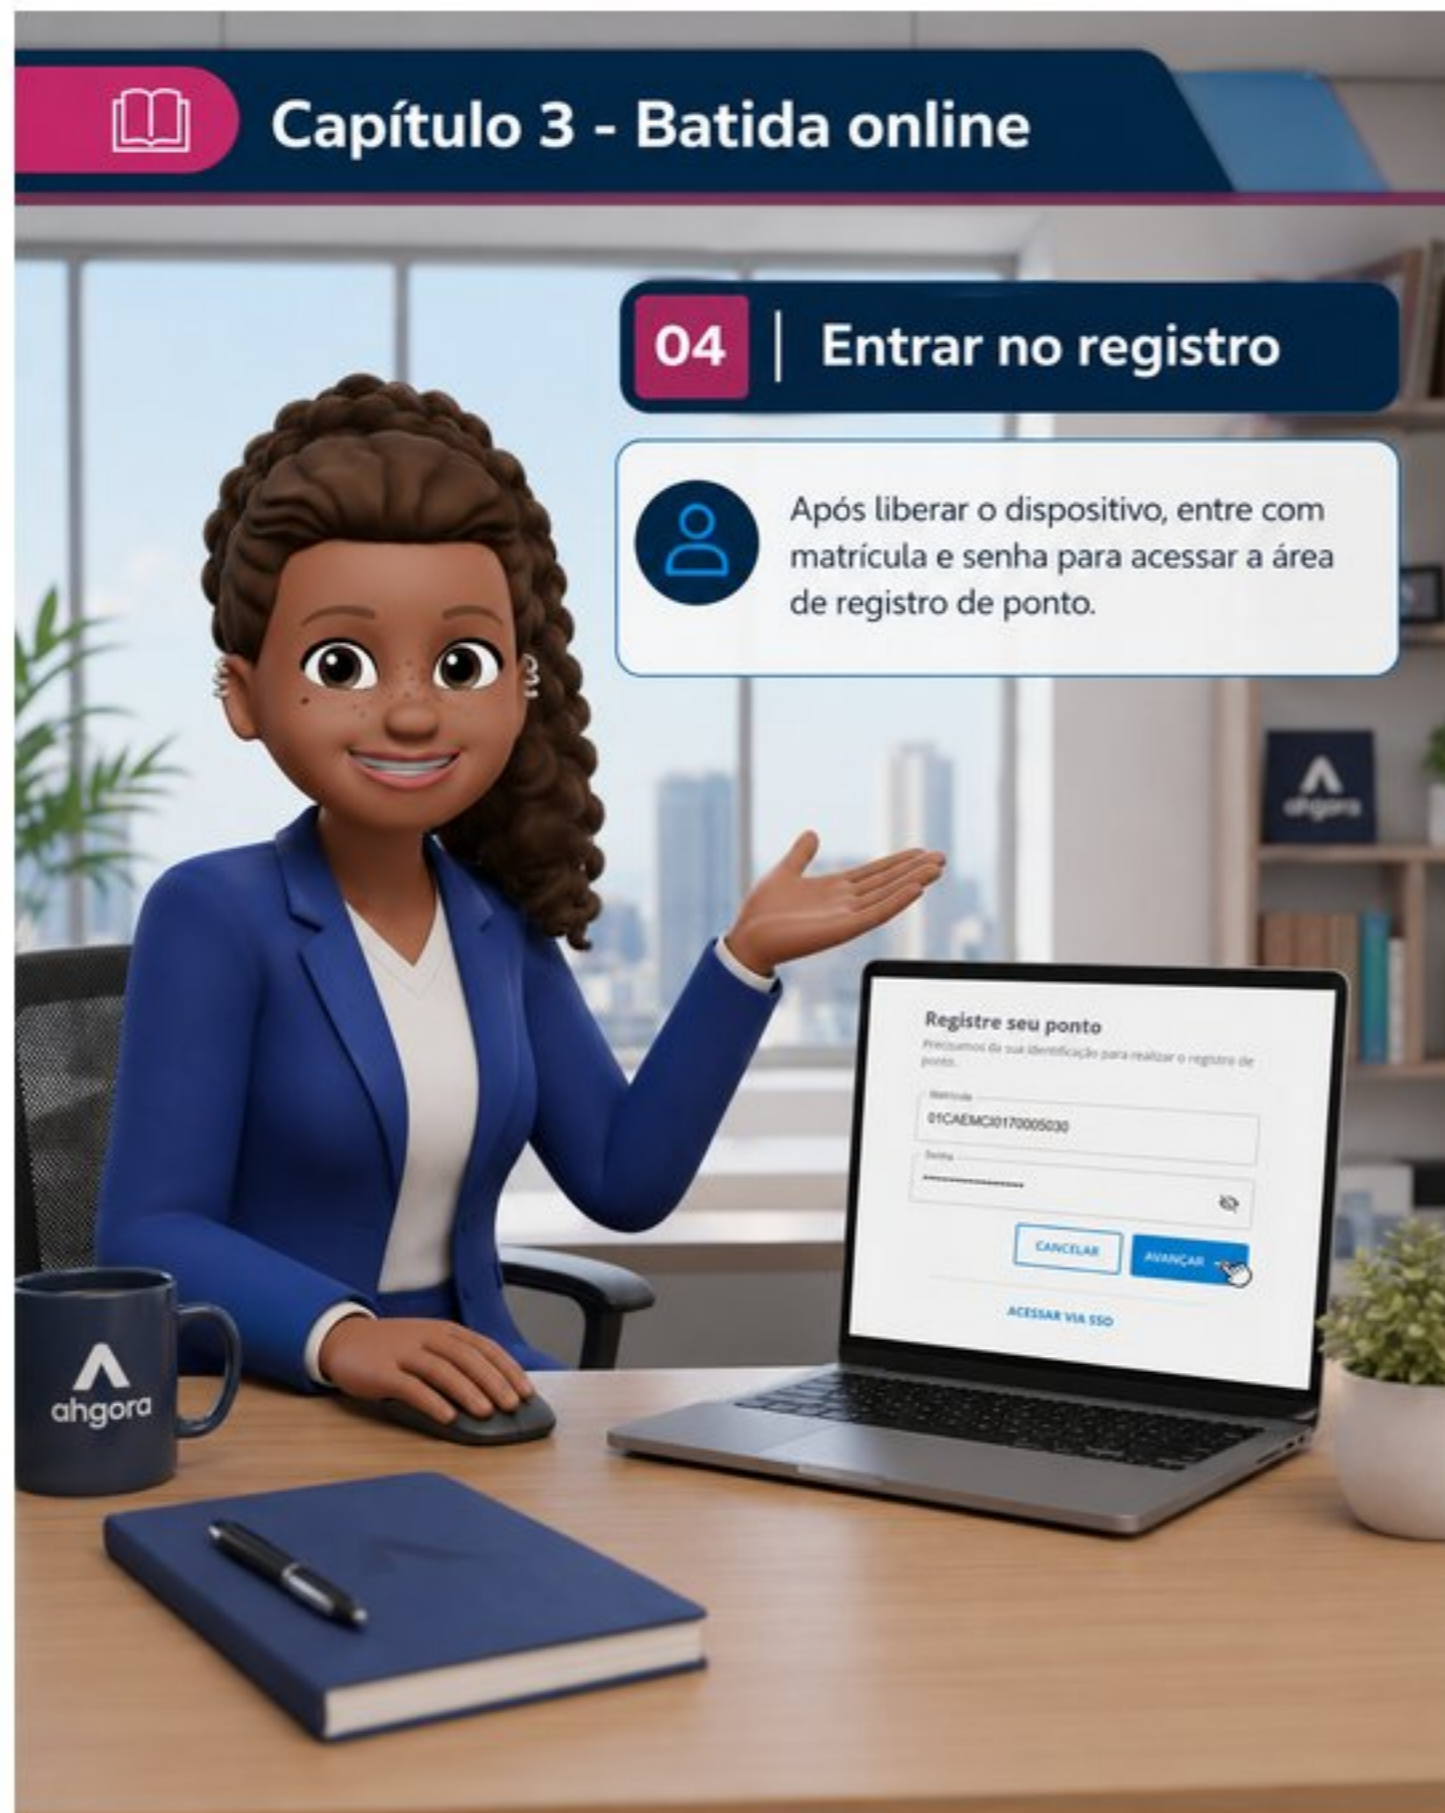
Capítulo 3 - Batida online

04 | Entrar no registro

Após liberar o dispositivo, entre com matrícula e senha para acessar a área de registro de ponto.

ahgora

Registre seu ponto
Precisamos da sua identificação para realizar o registro de ponto.
Matrícula
01CAEMCI0170005030
Senha
CANCELAR
AVANÇAR
ACESSAR VIA SSO

ahgora